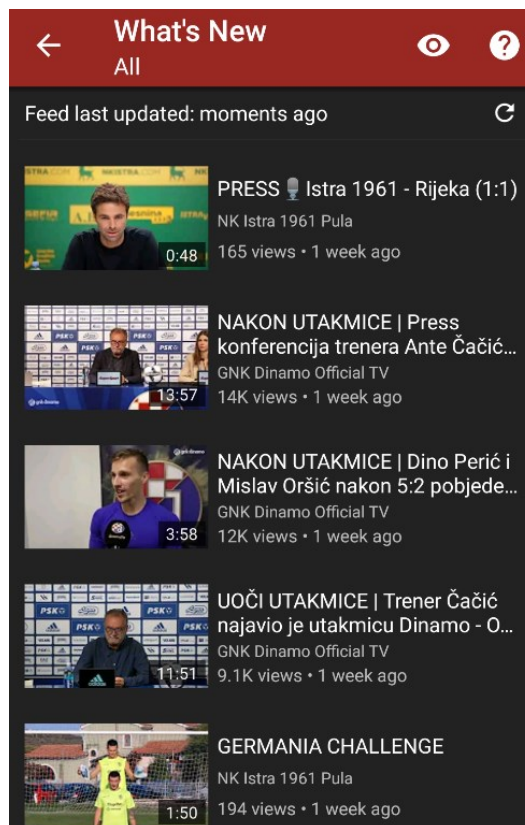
What's New
All

Feed last updated: moments ago

0:48
PRESS 🎙 Istra 1961 - Rijeka (1:1)
NK Istra 1961 Pula
165 views • 1 week ago

13:57
NAKON UTAKMICE | Press konferencija trenera Ante Čačić...
GNK Dinamo Official TV
14K views • 1 week ago

3:58
NAKON UTAKMICE | Dino Perić i Mislav Oršić nakon 5:2 pobjede...
GNK Dinamo Official TV
12K views • 1 week ago

11:51
UOČI UTAKMICE | Trener Čačić najavio je utakmicu Dinamo - O...
GNK Dinamo Official TV
9.1K views • 1 week ago

1:50
GERMANIA CHALLENGE
NK Istra 1961 Pula
194 views • 1 week ago